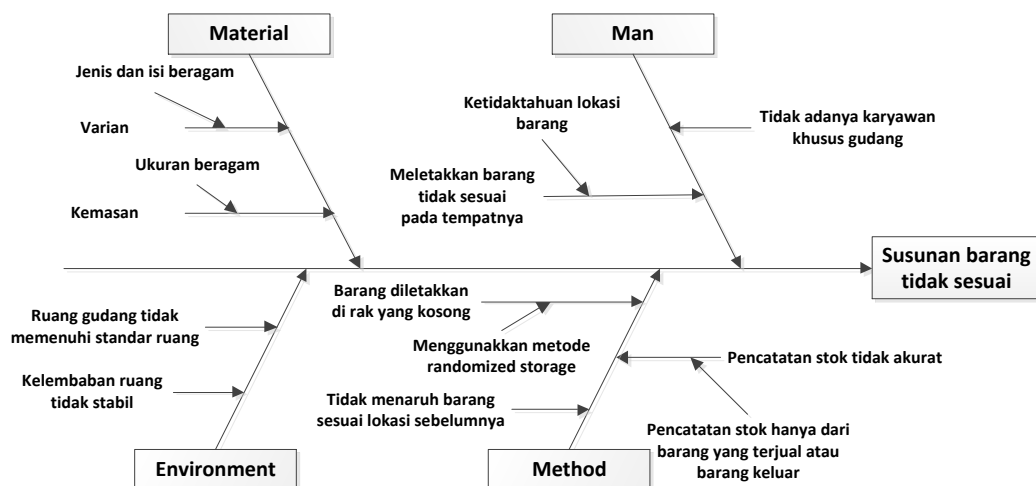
Material

Jenis dan isi beragam

Varian

Ukuran beragam

Kemasan

Man

Ketidaktahuan lokasi barang

Tidak adanya karyawan khusus gudang

Meletakkan barang tidak sesuai pada tempatnya

Susunan barang tidak sesuai

Ruang gudang tidak memenuhi standar ruang

Kelembaban ruang tidak stabil

Environment

Barang diletakkan di rak yang kosong

Menggunakkan metode randomized storage

Tidak menaruh barang sesuai lokasi sebelumnya

Pencatatan stok tidak akurat

Pencatatan stok hanya dari barang yang terjual atau barang keluar

Method